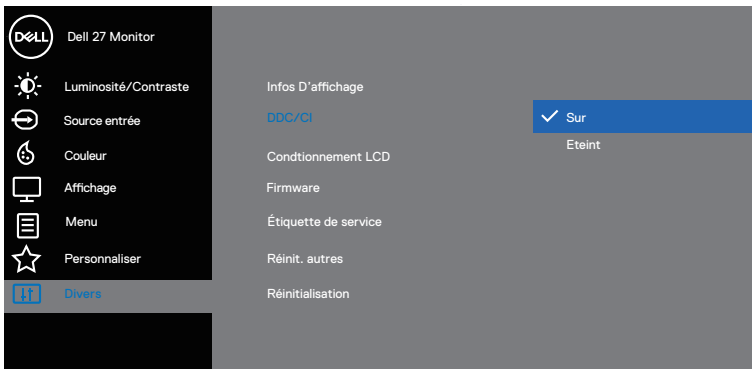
DELL

Dell 27 Monitor

Luminosité/Contraste

Source entrée

Couleur

Affichage

Menu

Personnaliser

Divers

Infos D'affichage

DDC/CI

Condtionnement LCD

Firmware

Étiquette de service

Réinit. autres

Réinitialisation

✓ Sur

Eteint